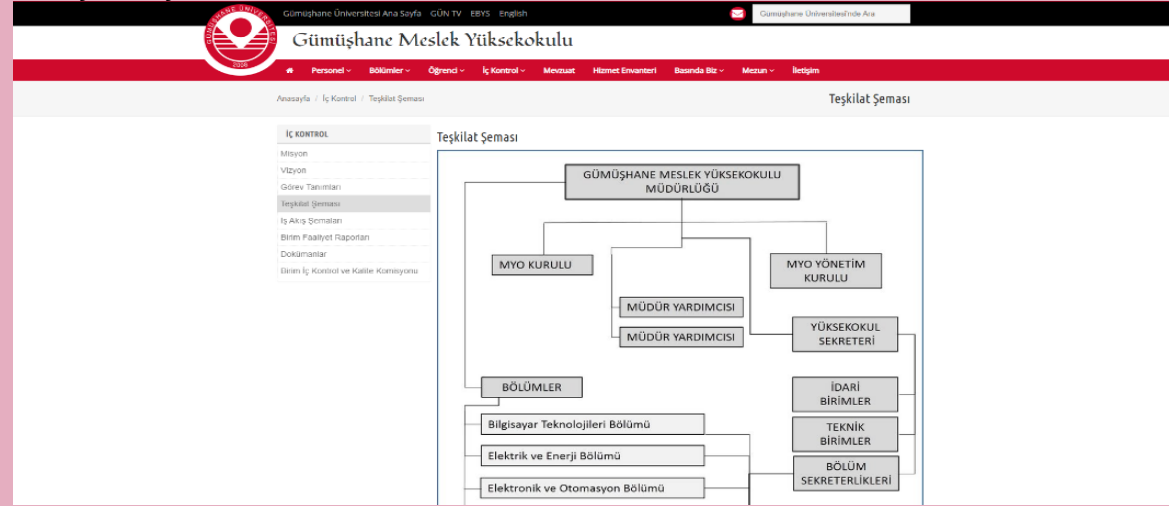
Gümüşhane Üniversitesi Ana Sayfa GÜN TV EBYS English

Gümüşhane Üniversitesi'nde Ara

GÜMÜŞHANE ÜNİVERSİTESİ 2008

Gümüşhane Meslek Yüksekokulu

Personel ⌄ Bölümler ⌄ Öğrenci ⌄ İç Kontrol ⌄ Mevzuat Hizmet Envanteri Basında Biz ⌄ Mezun ⌄ İletişim

Anasayfa / İç Kontrol / Teşkilat Şeması

Teşkilat Şeması

İÇ KONTROL
Misyon
Vizyon
Görev Tanımları
Teşkilat Şeması
İş Akış Şemaları
Birim Faaliyet Raporları
Dokümanlar
Birim İç Kontrol ve Kalite Komisyonu

Teşkilat Şeması

GÜMÜŞHANE MESLEK YÜKSEKOKULU MÜDÜRLÜĞÜ

MYO KURULU

MYO YÖNETİM KURULU

MÜDÜR YARDIMCISI

MÜDÜR YARDIMCISI

YÜKSEKOKUL SEKRETERİ

BÖLÜMLER

İDARİ BİRİMLER

TEKNİK BİRİMLER

BÖLÜM SEKRETERLİKLERİ

Bilgisayar Teknolojileri Bölümü

Elektrik ve Enerji Bölümü

Elektronik ve Otomasyon Bölümü